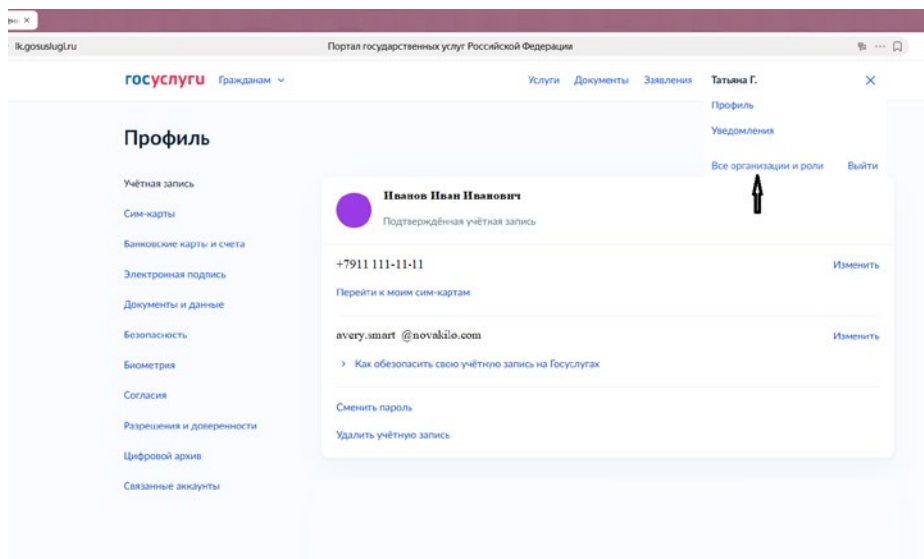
lk.gosuslugi.ru

Портал государственных услуг Российской Федерации

госуслуги Гражданам

Услуги Документы Заявления Татьяна Г.

Профиль

Уведомления

Все организации и роли Выйти

Профиль

Учётная запись

Сим-карты

Банковские карты и счета

Электронная подпись

Документы и данные

Безопасность

Биометрия

Согласия

Разрешения и доверенности

Цифровой архив

Связанные аккаунты

Иванов Иван Иванович

Подтверждённая учётная запись

+7911 111-11-11 Изменить

Перейти к моим сим-картам

avery.smart @novakilo.com Изменить

Как обезопасить свою учётную запись на Госуслугах

Сменить пароль

Удалить учётную запись